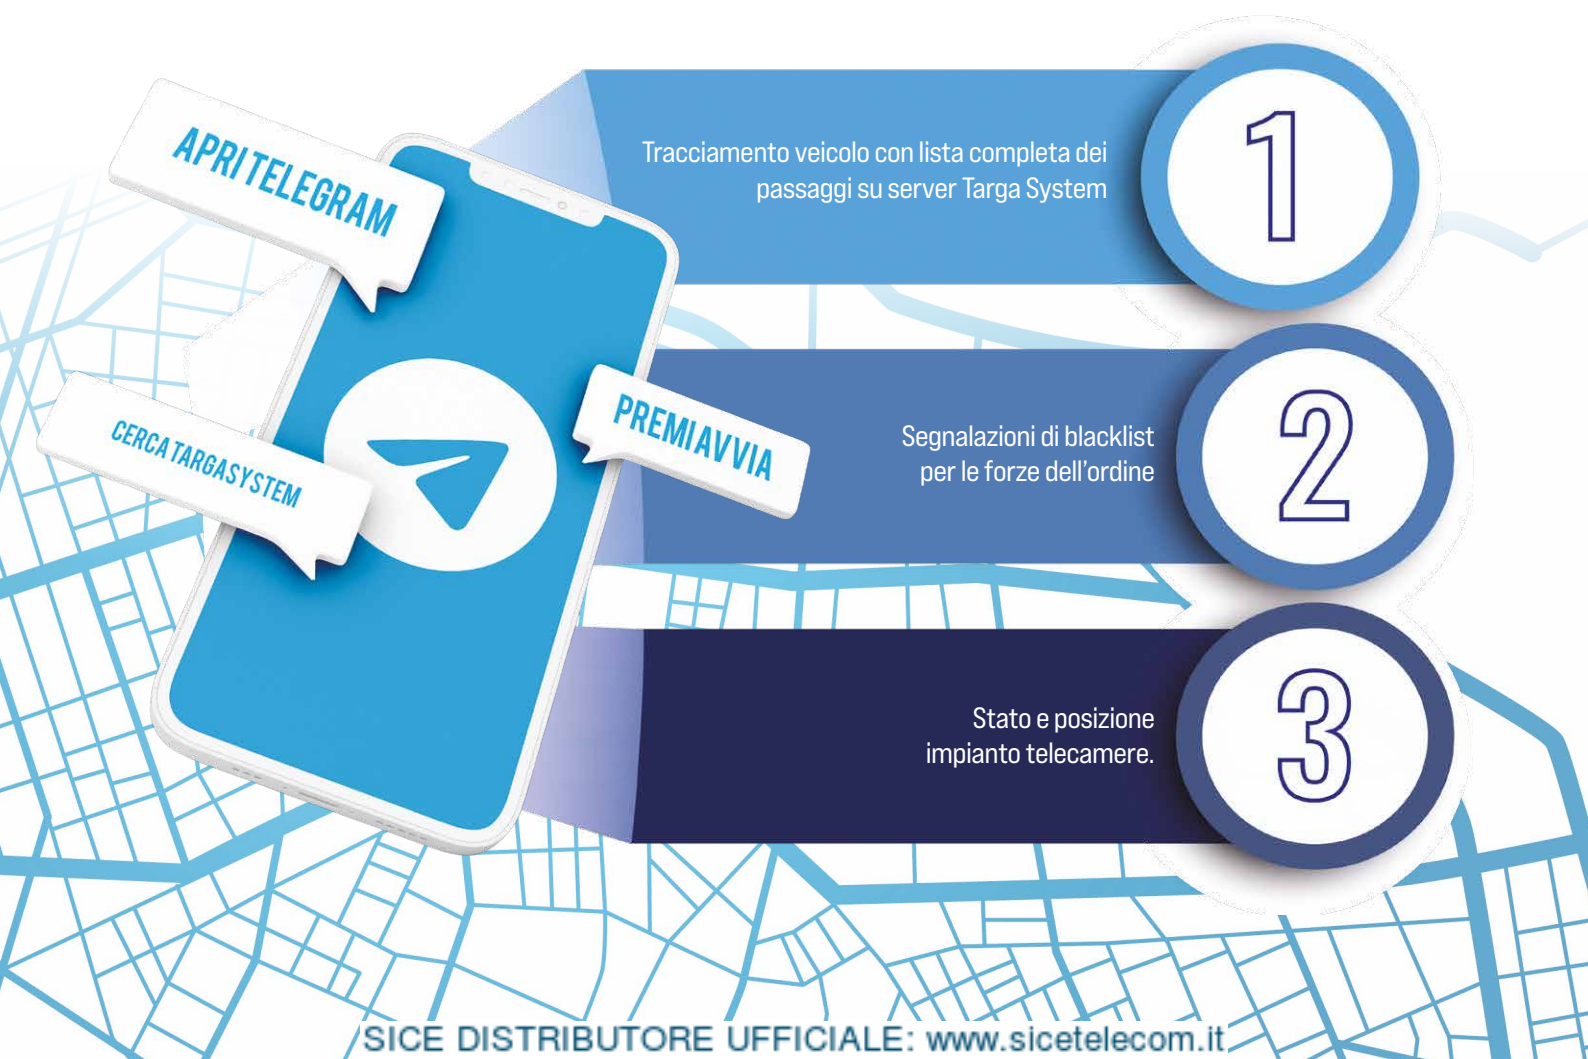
APRI TELEGRAM

CERCA TARGASYSTEM

PREMI AVVIA

Tracciamento veicolo con lista completa dei passaggi su server Targa System

1

Segnalazioni di blacklist per le forze dell'ordine

2

Stato e posizione impianto telecamere.

3

SICE DISTRIBUTORE UFFICIALE: www.sicetelecom.it